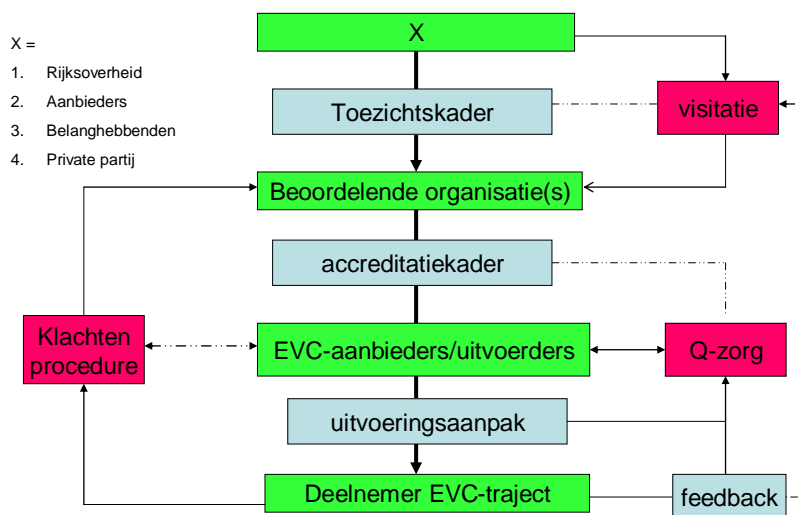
X =

1. Rijksoverheid
2. Aanbieders
3. Belanghebbenden
4. Private partij

X

Toezichtskader

visitatie

Beoordelende organisatie(s)

accreditatiekader

Klachten procedure

EVC-aanbieders/uitvoerders

Q-zorg

uitvoeringsaanpak

Deelnemer EVC-traject

feedback